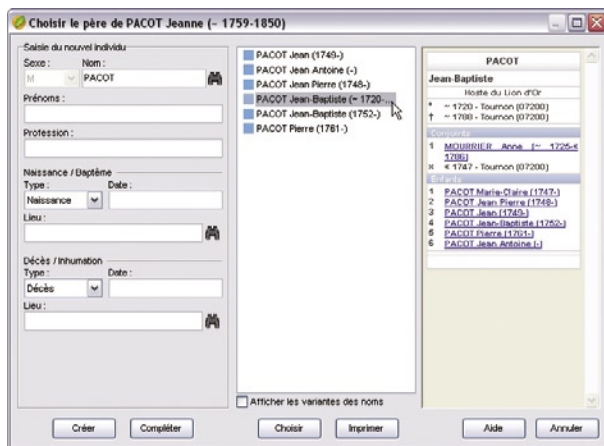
Choisir le père de PACOT Jeanne (~ 1759-1850)

Saisie du nouvel individu
Sexe :
M
Nom :
PACOT
Prénoms :
Profession :
Naissance / Baptême
Type :
Naissance
Date :
Lieu :
Décès / Inhumation
Type :
Décès
Date :
Lieu :

PACOT Jean (1749-)
PACOT Jean Antoine (-)
PACOT Jean Pierre (1748-)
PACOT Jean-Baptiste (~ 1720-...
PACOT Jean-Baptiste (1752-)
PACOT Pierre (1761-)

Afficher les variantes des noms

PACOT
Jean-Baptiste
Hoste du Lion d'Or
* ~ 1720 - Tournon (07200)
† ~ 1788 - Tournon (07200)
Conjoints
1 MOURRIER Anne (~ 1726-< 1786)
× ≤ 1747 - Tournon (07200)
Enfants
1 PACOT Marie-Claire (1747-)
2 PACOT Jean Pierre (1748-)
3 PACOT Jean (1749-)
4 PACOT Jean-Baptiste (1752-)
5 PACOT Pierre (1761-)
6 PACOT Jean Antoine (-)

Créer
Compléter
Choisir
Imprimer
Aide
Annuler